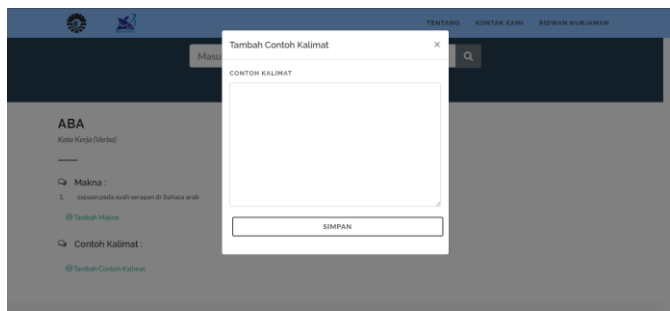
TENTANG KONTAK KAMI RIDWAN NURJAMAN

Masu

Tambah Contoh Kalimat ×

CONTOH KALIMAT

SIMPAN

ABA

Kata Kerja (Verba)

Makna :

1. sapaan pada ayah serapan dr bahasa arab

Tambah Makna

Contoh Kalimat :

Tambah Contoh Kalimat